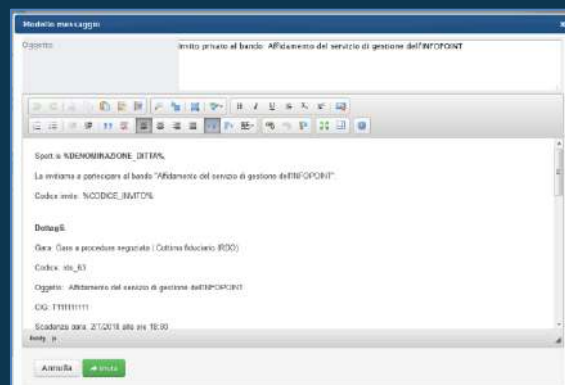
Modello messaggio

Oggetto

Invito privato al bando Affidamento del servizio di gestione dell'INFOPOINT

Spett.le %DENOMINAZIONE_DITTA%,

La invitiamo a partecipare al bando "Affidamento del servizio di gestione dell'INFOPOINT".

Codice invito: %CODICE_INVITO%

Dettagli:

Gara: Gara a procedura negoziata | Cottimo fiduciario (RDO)

Codice: rdo_63

Oggetto: Affidamento del servizio di gestione dell'INFOPOINT

CIG: 1111111111

Scadenza gara: 2/1/2018 alle ore 18:00

body p

Annulla

Invia